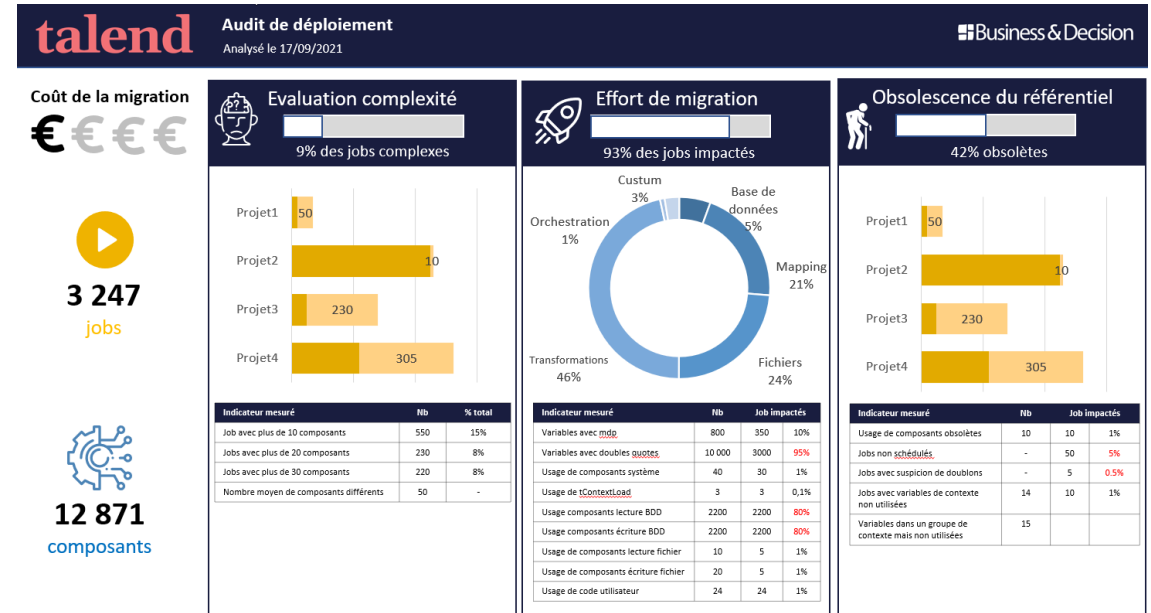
talend

Audit de déploiement
Analysé le 17/09/2021

Business & Decision

Coût de la migration
€€€€

3 247
jobs

12 871
composants

Evaluation complexité
9% des jobs complexes

Projet1 50
Projet2 10
Projet3 230
Projet4 305

| Indicateur mesuré | Nb | % total |
|---|---|---|
| Job avec plus de 10 composants | 550 | 15% |
| Jobs avec plus de 20 composants | 230 | 8% |
| Jobs avec plus de 30 composants | 220 | 8% |
| Nombre moyen de composants différents | 50 | - |

Effort de migration
93% des jobs impactés

Custum 3%
Base de données 5%
Orchestration 1%
Mapping 21%
Transformations 46%
Fichiers 24%

| Indicateur mesuré | Nb | Job impactés | |
|---|---|---|---|
| Variables avec mdp | 800 | 350 | 10% |
| Variables avec doubles quotes | 10 000 | 3000 | 95% |
| Usage de composants système | 40 | 30 | 1% |
| Usage de tContextLoad | 3 | 3 | 0,1% |
| Usage composants lecture BDD | 2200 | 2200 | 80% |
| Usage composants écriture BDD | 2200 | 2200 | 80% |
| Usage de composants lecture fichier | 10 | 5 | 1% |
| Usage de composants écriture fichier | 20 | 5 | 1% |
| Usage de code utilisateur | 24 | 24 | 1% |

Obsolescence du référentiel
42% obsolètes

Projet1 50
Projet2 10
Projet3 230
Projet4 305

| Indicateur mesuré | Nb | Job impactés | |
|---|---|---|---|
| Usage de composants obsolètes | 10 | 10 | 1% |
| Jobs non schédulés | - | 50 | 5% |
| Jobs avec suspicion de doublons | - | 5 | 0.5% |
| Jobs avec variables de contexte non utilisées | 14 | 10 | 1% |
| Variables dans un groupe de contexte mais non utilisées | 15 | | |